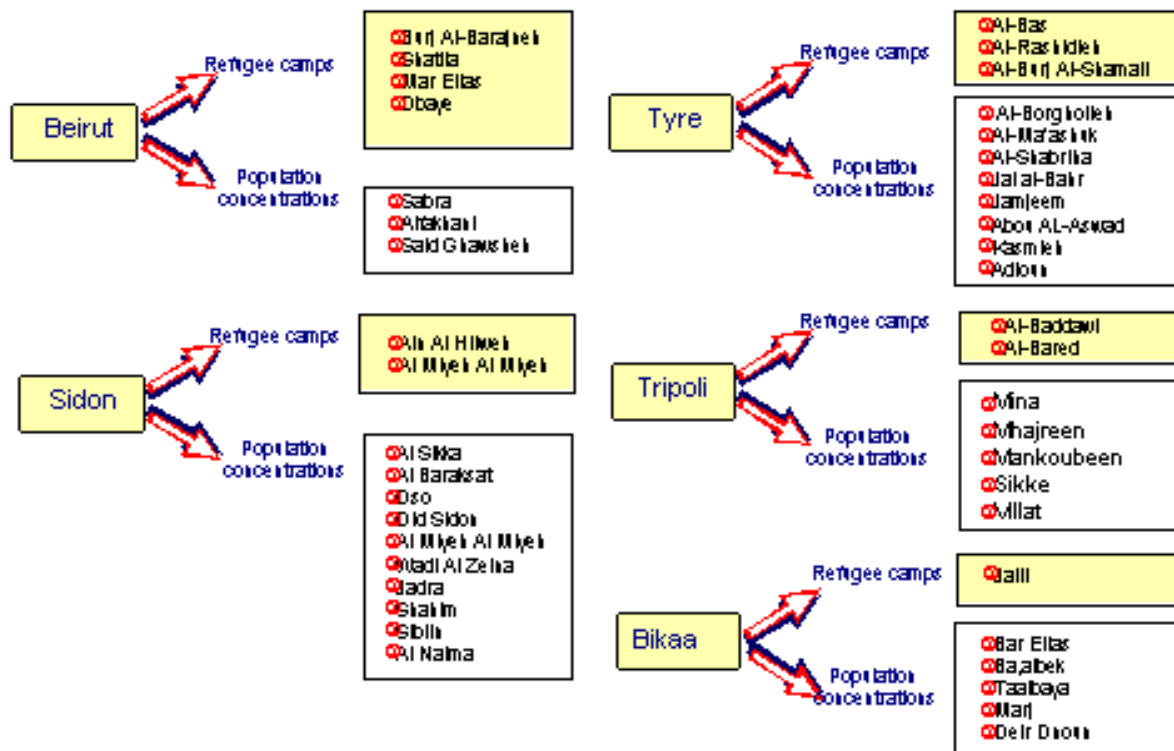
Beirut

Refugee camps

Burj Al-Barajneh
Shatila
Mar Elias
Dbaye

Population concentrations

Sabra
Aitakhani
Said Ghawsheh

Sidon

Refugee camps

Ain Al Hilweh
Al Miyeh Al Miyeh

Population concentrations

Al Sikka
Al Baraksat
Dso
Old Sidon
Al Miyeh Al Miyeh
Wadi Al Zeina
Jadra
Shahim
Siblin
Al Naima

Tyre

Refugee camps

Al-Bas
Al-Rashidieh
Al-Burj Al-Shamali

Population concentrations

Al-Borghollieh
Al-Maashuk
Al-Shabriha
Jal al-Bahr
Jamjeem
Abou AL-Aswad
Kasmieh
Adloun

Tripoli

Refugee camps

Al-Baddawi
Al-Bared

Population concentrations

Mina
Mhajreen
Mankoubeen
Sikke
Millat

Bikaa

Refugee camps

Jalil

Population concentrations

Bar Elias
Baalbek
Taalbaya
Marj
Deir Dnoun